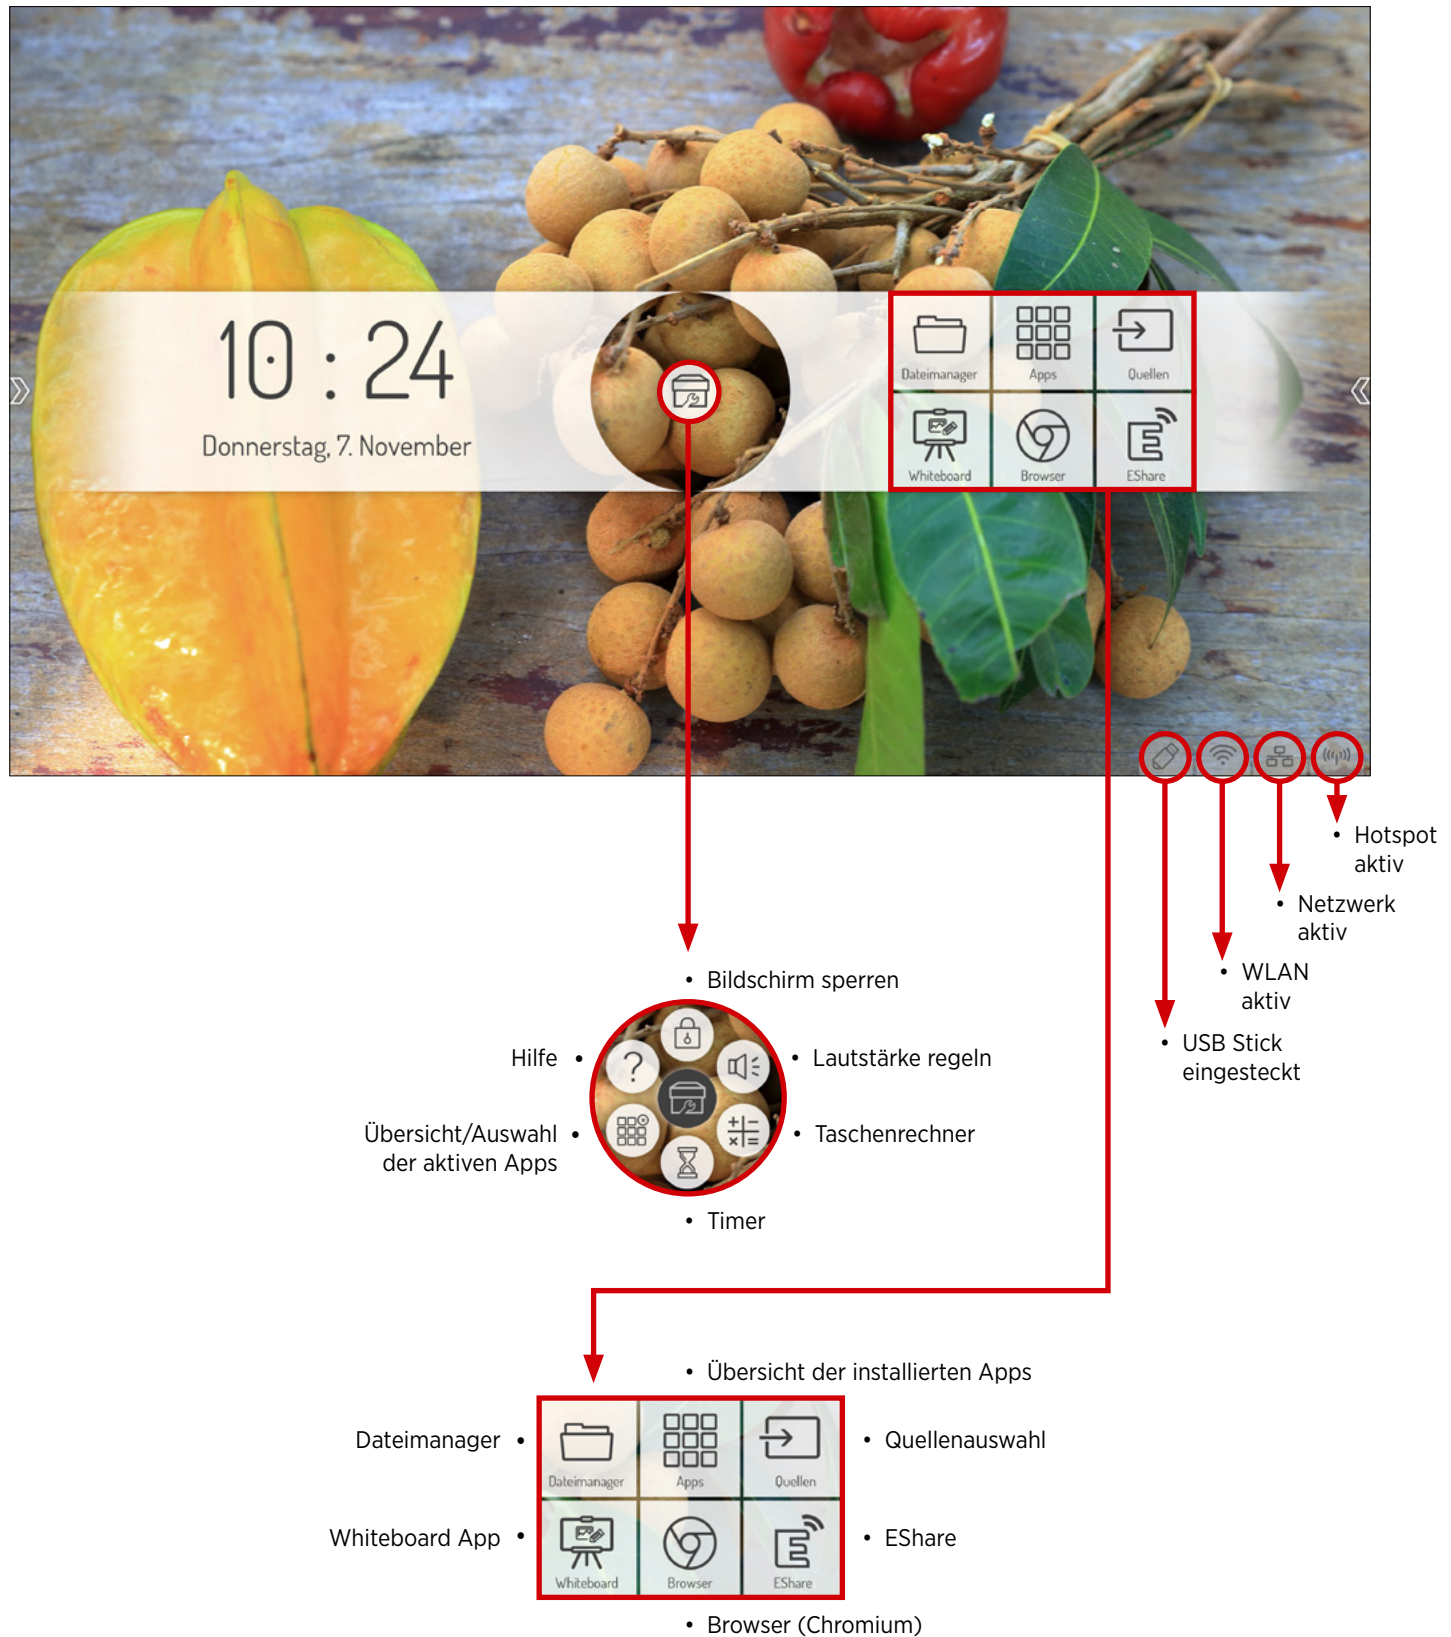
10 : 24
Donnerstag, 7. November

Dateimanager
Apps
Quellen
Whiteboard
Browser
EShare

• Hotspot aktiv

• Netzwerk aktiv

• WLAN aktiv

• USB Stick eingesteckt

• Bildschirm sperren

Hilfe •

• Lautstärke regeln

Übersicht/Auswahl der aktiven Apps •

• Taschenrechner

• Timer

• Übersicht der installierten Apps

Dateimanager •

Dateimanager
Apps
Quellen

• Quellenauswahl

Whiteboard App •

Whiteboard
Browser
EShare

• EShare

• Browser (Chromium)